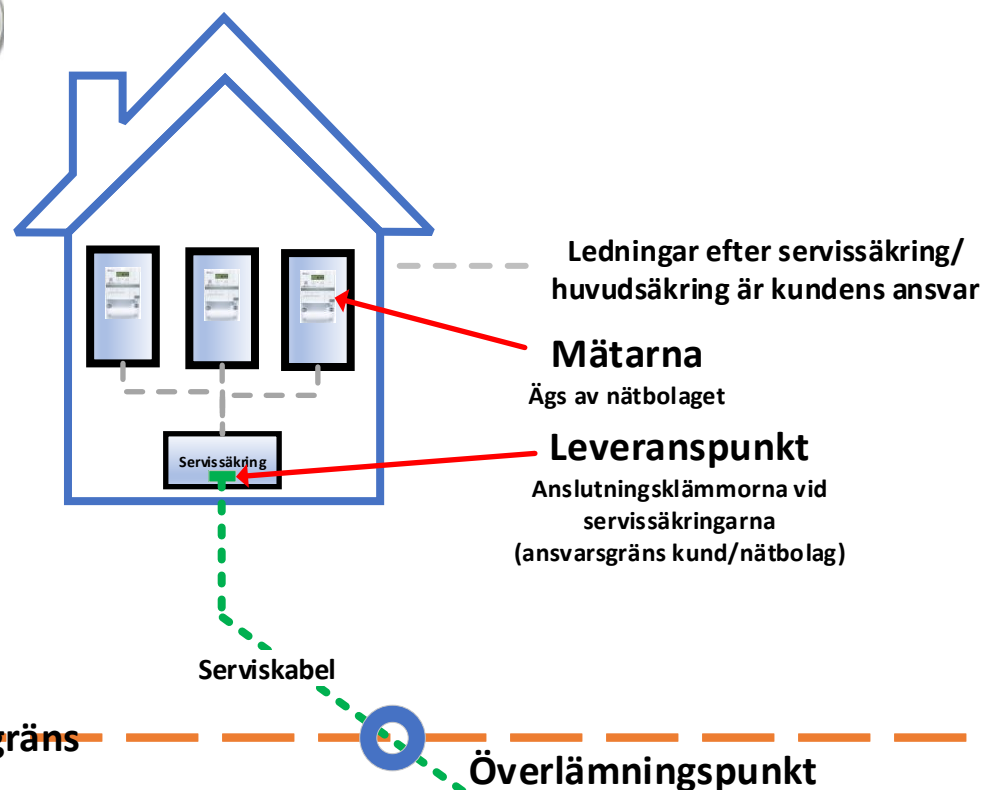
Ledningar efter servissäkring/ huvudsäkring är kundens ansvar

Mätarna
Ägs av nätbolaget

Servissäkring

Leveranspunkt
Anslutningsklämmorna vid servissäkringarna (ansvarsgräns kund/nätbolag)

Serviskabel

gräns

Överlämningspunkt